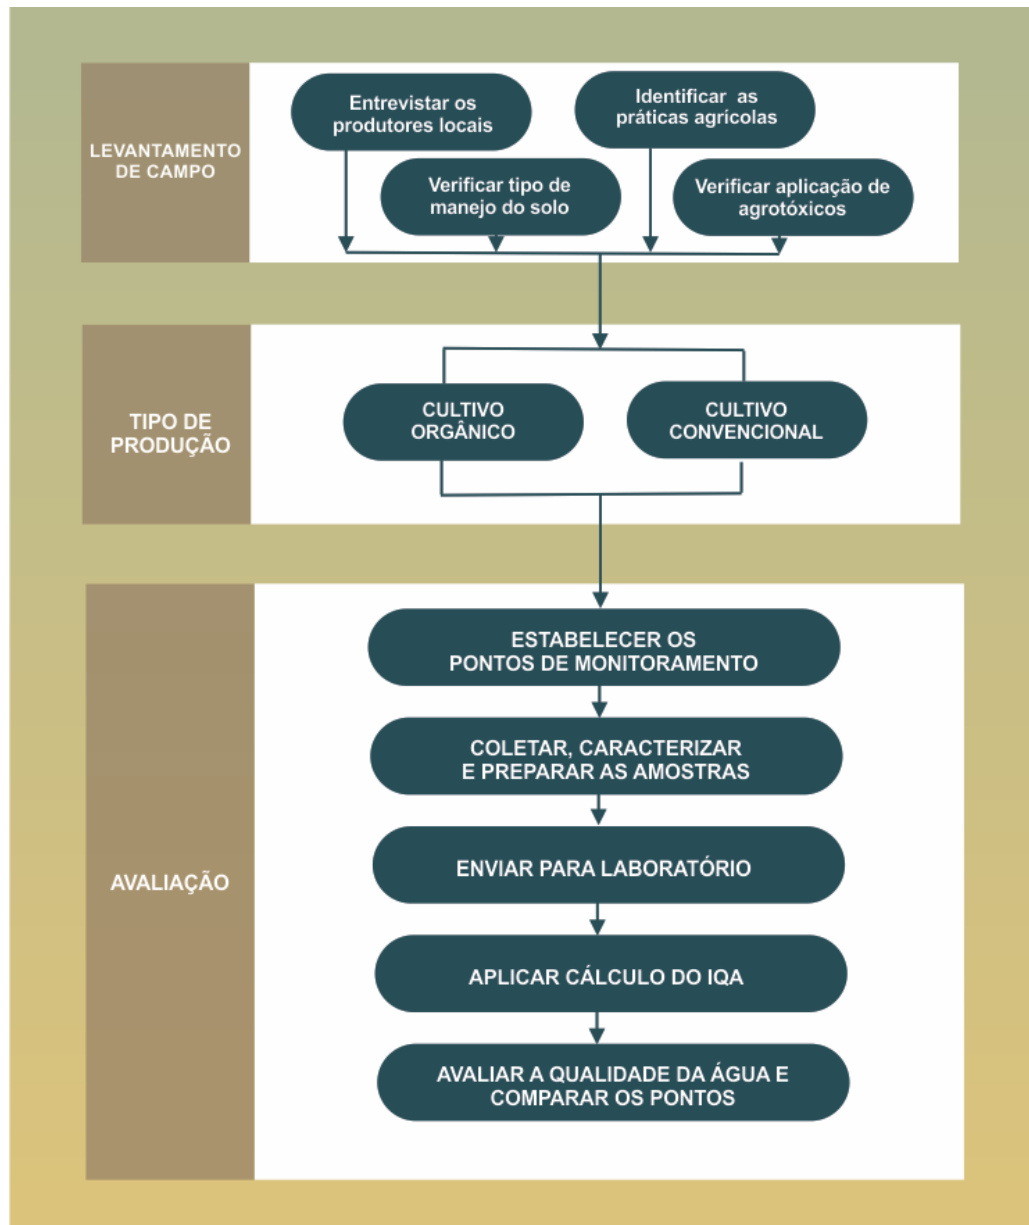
LEVANTAMENTO DE CAMPO

Entrevistar os produtores locais

Identificar as práticas agrícolas

Verificar tipo de manejo do solo

Verificar aplicação de agrotóxicos

TIPO DE PRODUÇÃO

CULTIVO ORGÂNICO

CULTIVO CONVENCIONAL

AVALIAÇÃO

ESTABELECER OS PONTOS DE MONITORAMENTO

COLETAR, CARACTERIZAR E PREPARAR AS AMOSTRAS

ENVIAR PARA LABORATÓRIO

APLICAR CÁLCULO DO IQA

AVALIAR A QUALIDADE DA ÁGUA E COMPARAR OS PONTOS